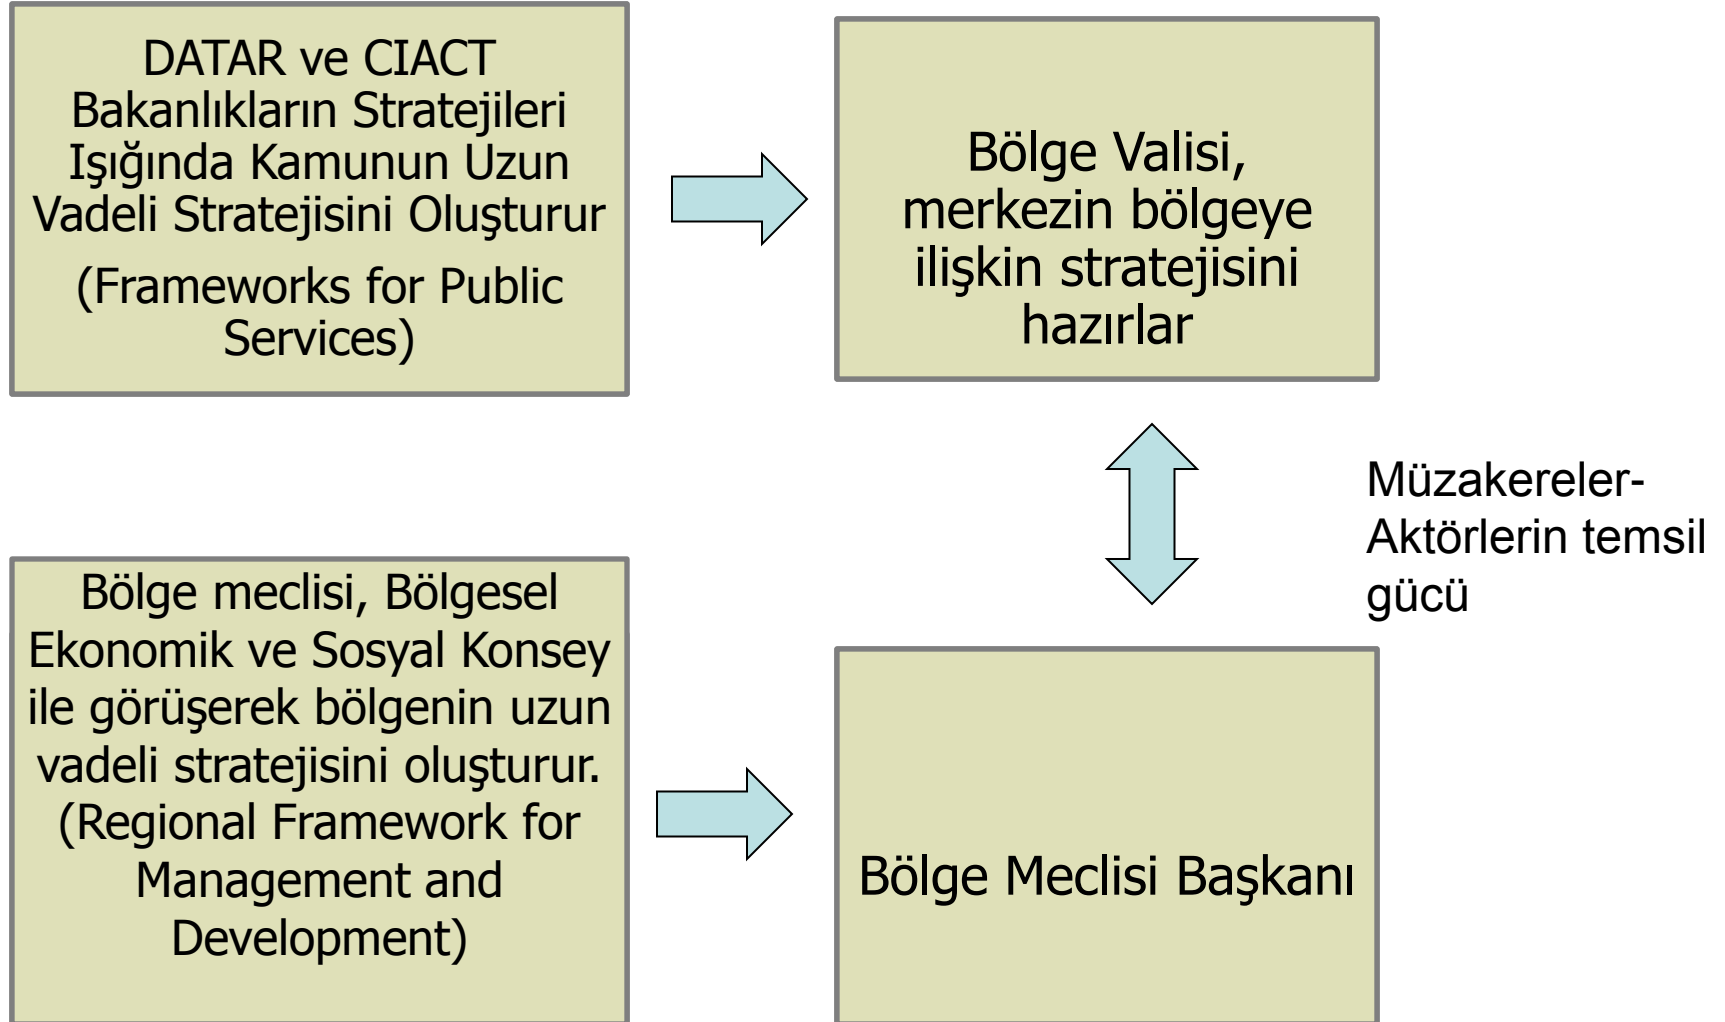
DATAR ve CIACT Bakanlıkların Stratejileri Işığında Kamunun Uzun Vadeli Stratejisini Oluşturur

(Frameworks for Public Services)

Bölge Valisi, merkezin bölgeye ilişkin stratejisini hazırlar

Müzakereler-Aktörlerin temsil gücü

Bölge meclisi, Bölgesel Ekonomik ve Sosyal Konsey ile görüşerek bölgenin uzun vadeli stratejisini oluşturur. (Regional Framework for Management and Development)

Bölge Meclisi Başkanı